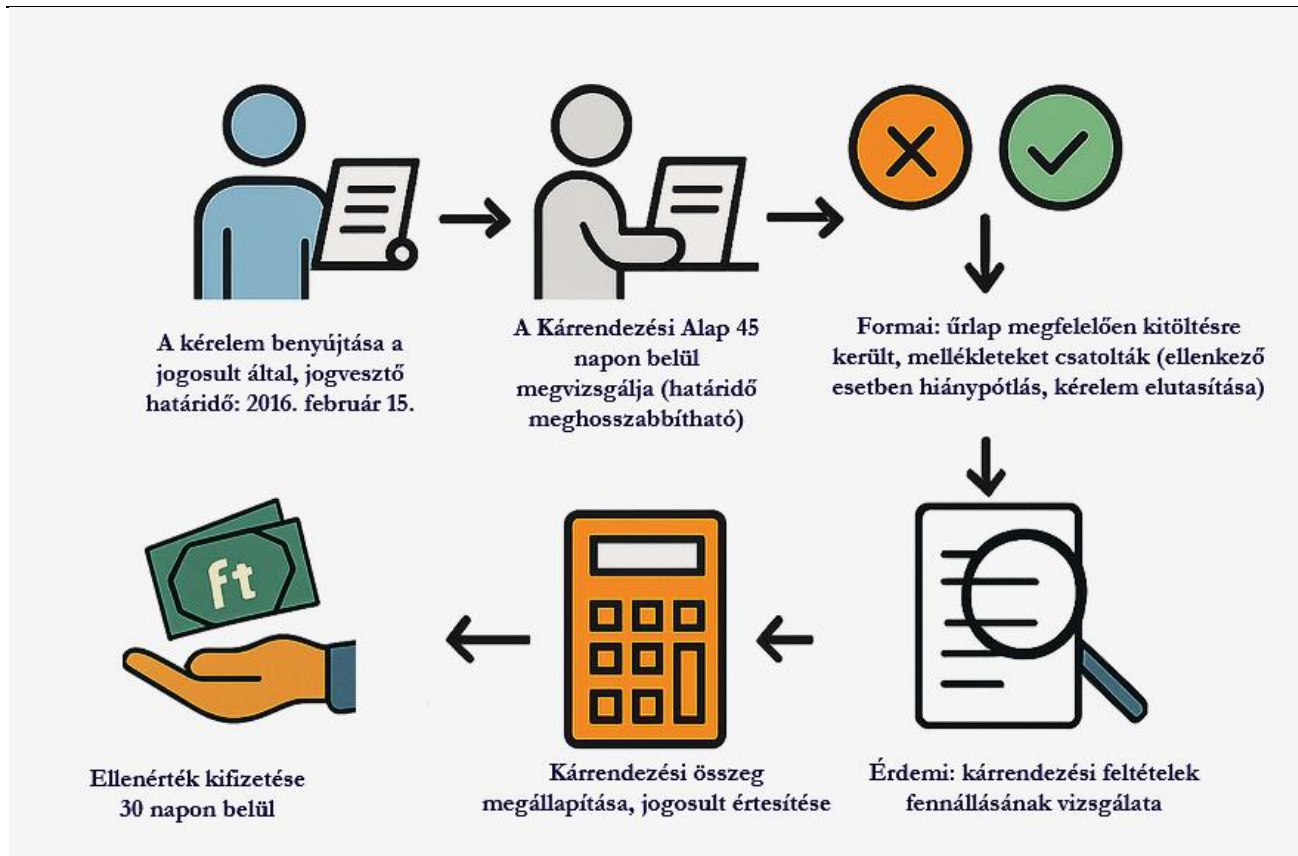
A kérelem benyújtása a jogosult által, jogvesztő határidő: 2016. február 15.

A Kárrendezési Alap 45 napon belül megvizsgálja (határidő meghosszabbítható)

Formai: űrlap megfelelően kitöltésre került, mellékleteket csatolták (ellenkező esetben hiánypótlás, kérelem elutasítása)

Érdemi: kárrendezési feltételek fennállásának vizsgálata

Kárrendezési összeg megállapítása, jogosult értesítése

ft

Ellenérték kifizetése 30 napon belül